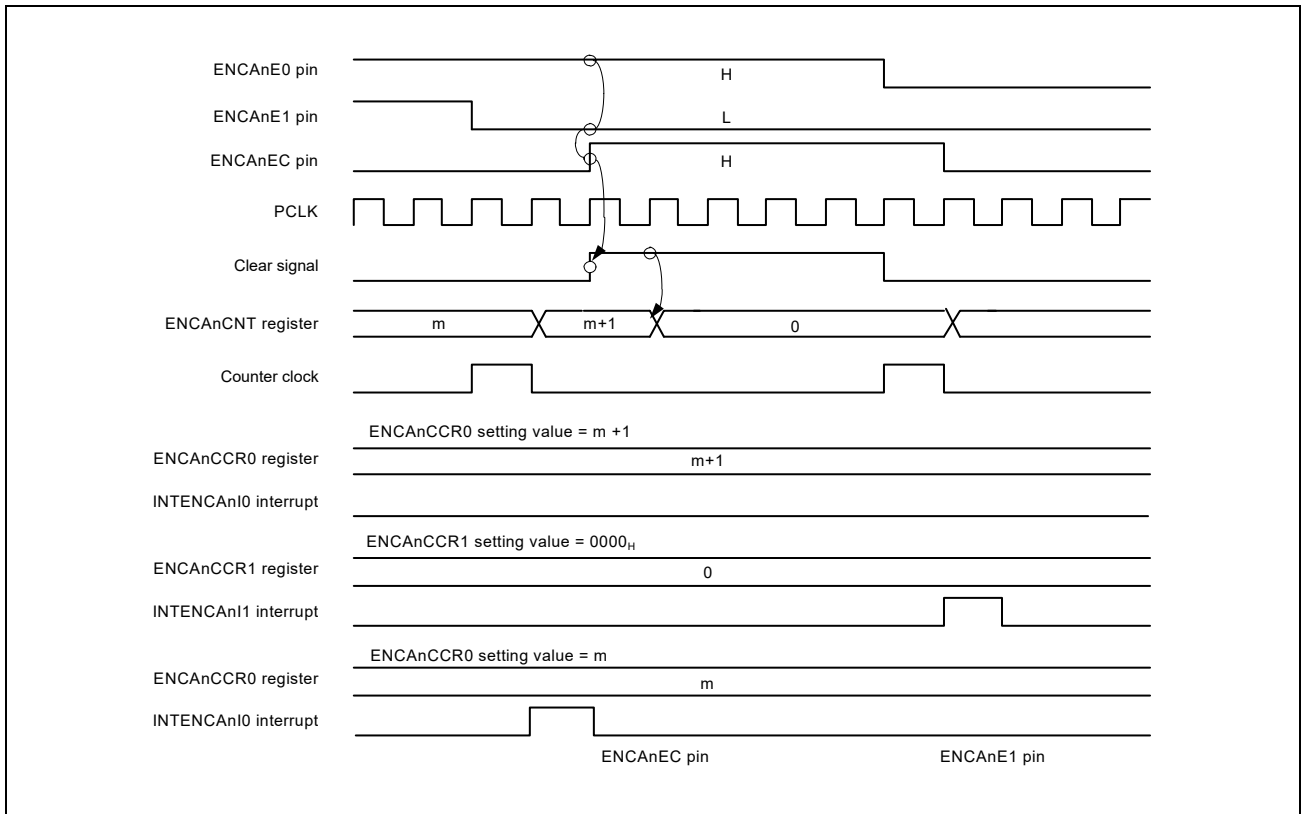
ENCAnE0 pin
H
ENCAnE1 pin
L
ENCAnEC pin
H
PCLK
Clear signal
ENCAnCNT register
m
m+1
0
Counter clock
ENCAnCCR0 setting value = m +1
ENCAnCCR0 register
m+1
INTENCAnI0 interrupt
ENCAnCCR1 setting value = $0000_H$
ENCAnCCR1 register
0
INTENCAnI1 interrupt
ENCAnCCR0 setting value = m
ENCAnCCR0 register
m
INTENCAnI0 interrupt
ENCAnEC pin
ENCAnE1 pin